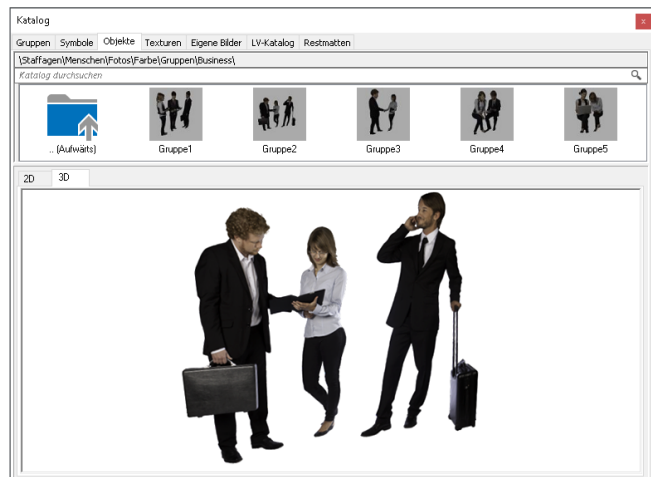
Katalog

Gruppen | Symbole | Objekte | Texturen | Eigene Bilder | LV-Katalog | Restmatten

\Staffagen\Menschen\Fotos\Farbe\Gruppen\Business\

Katalog durchsuchen

.. (Aufwärts)

Gruppe1

Gruppe2

Gruppe3

Gruppe4

Gruppe5

2D | 3D